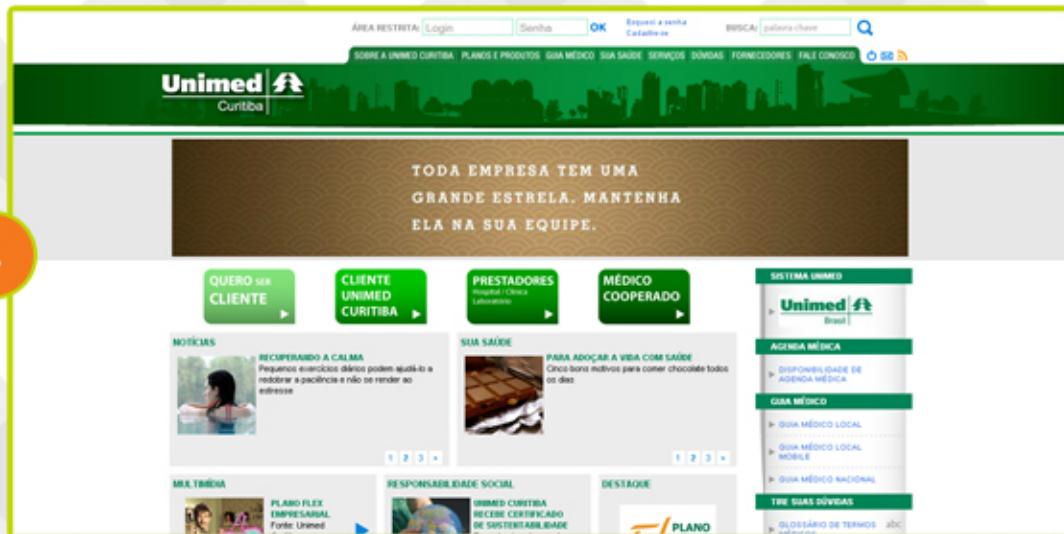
ÁREA RESTRITA: Login Senha OK Esqueci a senha Cadastre-se BUSCA: palavra chave

SOBRE A UNIMED CURITIBA PLANOS E PRODUTOS GUIA MÉDICO SUA SAÚDE SERVIÇOS DÚVIDAS FORNECEDORES FALE CONOSCO

Unimed Curitiba

TODA EMPRESA TEM UMA GRANDE ESTRELA. MANTENHA ELA NA SUA EQUIPE.

QUERO SER CLIENTE

CLIENTE UNIMED CURITIBA

PRESTADORES Hospital / Clínica Laboratório

MÉDICO COOPERADO

NOTÍCIAS

RECUPERANDO A CALMA
Pequenos exercícios diários podem ajudá-lo a redobrar a paciência e não se render ao estresse

1 2 3 »

SUA SAÚDE

PARA ADOÇAR A VIDA COM SAÚDE
Cinco bons motivos para comer chocolate todos os dias

1 2 3 »

MULTIMÍDIA

PLANO FLEX EMPRESARIAL
Fonte: Unimed

RESPONSABILIDADE SOCIAL

UNIMED CURITIBA RECEBE CERTIFICADO DE SUSTENTABILIDADE

DESTAQUE

PLANO

SISTEMA UNIMED

Unimed Brasil

AGENDA MÉDICA

DISPONIBILIDADE DE AGENDA MÉDICA

GUIA MÉDICO

GUIA MÉDICO LOCAL

GUIA MÉDICO LOCAL MOBILE

GUIA MÉDICO NACIONAL

TIRE SUAS DÚVIDAS

GLOSSÁRIO DE TERMOS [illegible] abc